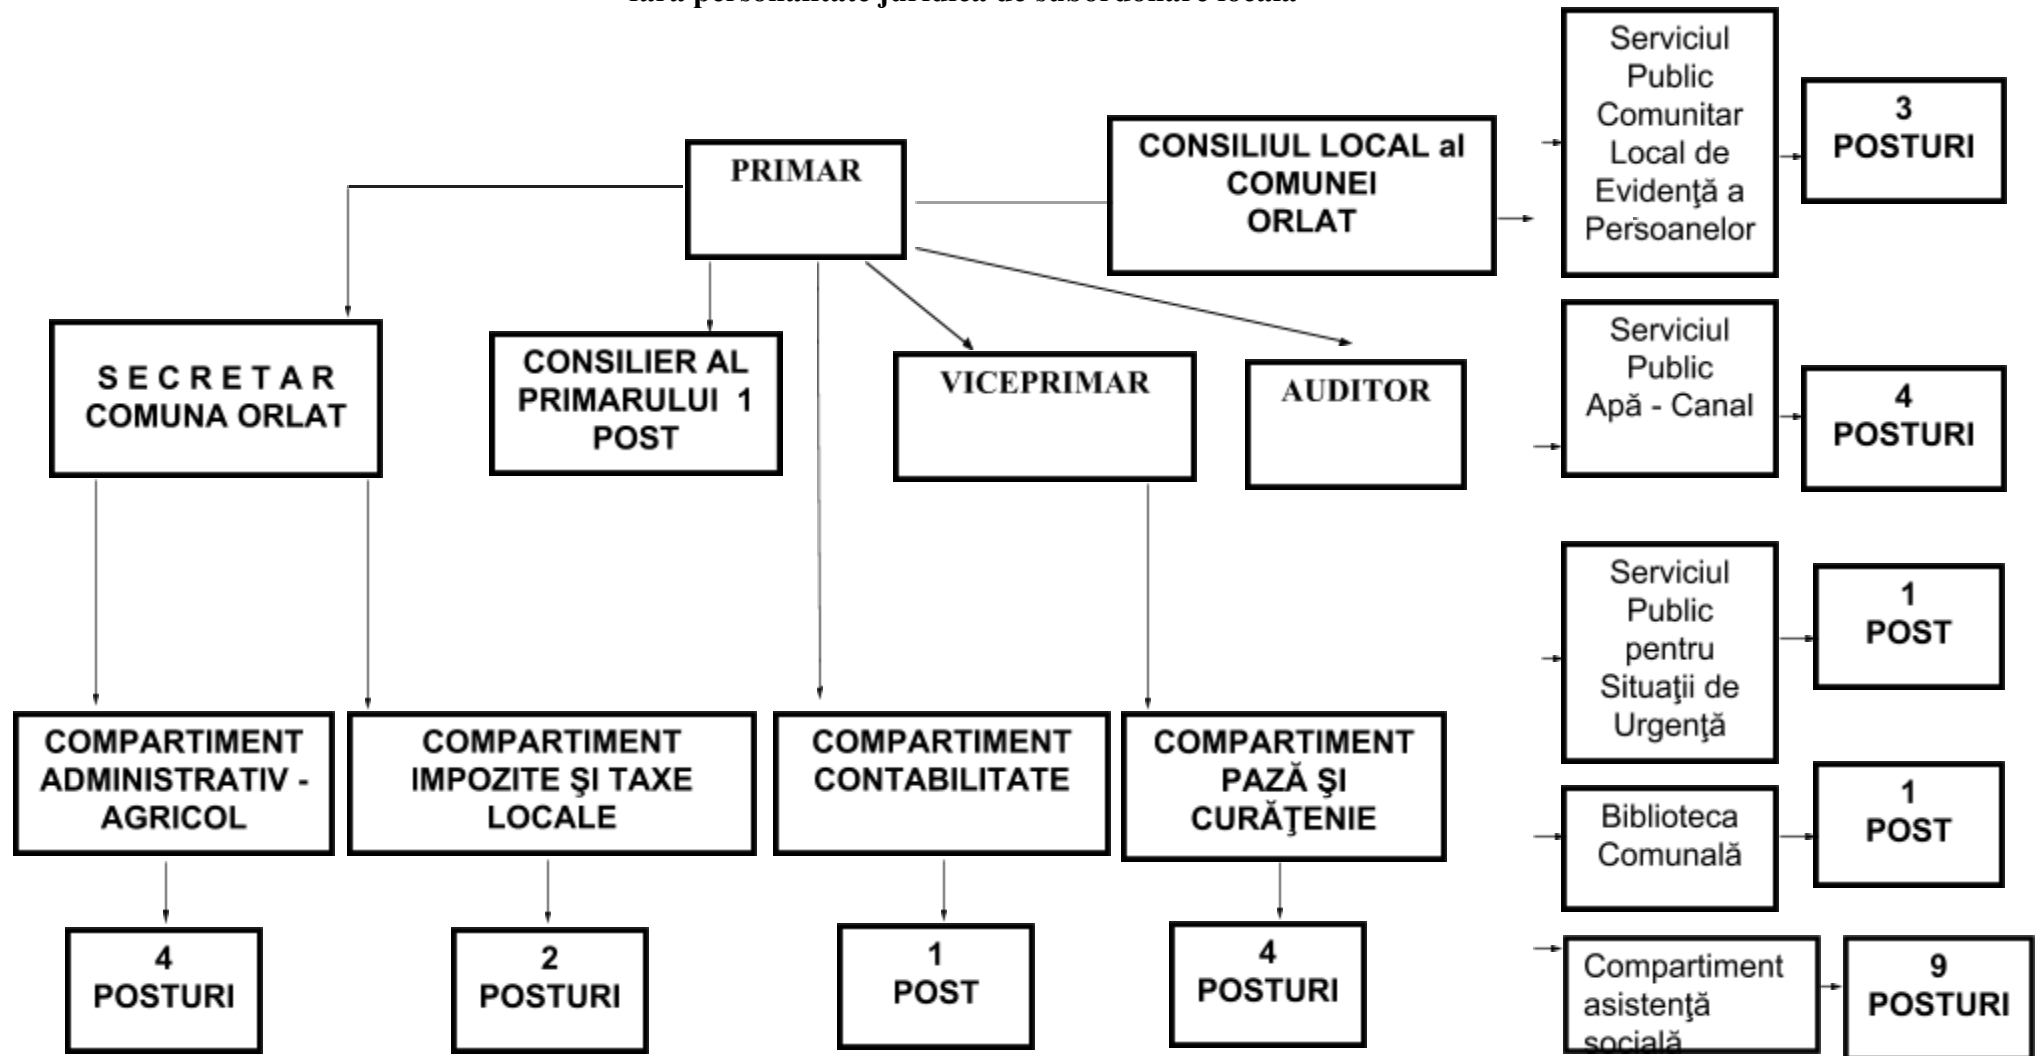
fara personalitate juridica de subordonare locala

PRIMAR

CONSILIUL LOCAL al COMUNEI ORLAT

Serviciul Public Comunitar Local de Evidenţă a Persoanelor

3 POSTURI

SECRETAR COMUNA ORLAT

CONSILIER AL PRIMARULUI 1 POST

VICEPRIMAR

AUDITOR

Serviciul Public Apă - Canal

4 POSTURI

Serviciul Public pentru Situaţii de Urgenţă

1 POST

COMPARTIMENT ADMINISTRATIV - AGRICOL

COMPARTIMENT IMPOZITE ŞI TAXE LOCALE

COMPARTIMENT CONTABILITATE

COMPARTIMENT PAZĂ ŞI CURĂŢENIE

Biblioteca Comunală

1 POST

4 POSTURI

2 POSTURI

1 POST

4 POSTURI

Compartiment asistenţă socială

9 POSTURI